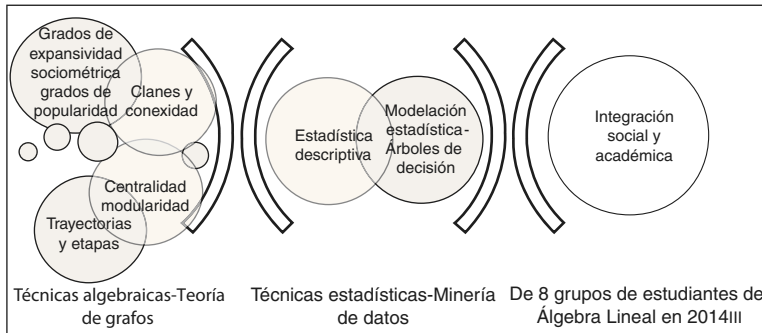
Grados de expansividad sociométrica grados de popularidad

Clanes y conexidad

Centralidad modularidad

Trayectorias y etapas

Estadística descriptiva

Modelación estadística-Árboles de decisión

Integración social y académica

Técnicas algebraicas-Teoría de grafos

Técnicas estadísticas-Minería de datos

De 8 grupos de estudiantes de Álgebra Lineal en 2014III